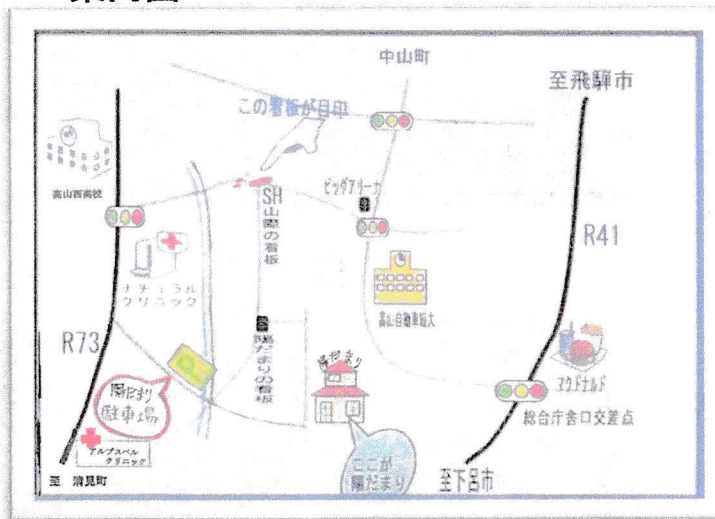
中山町

至飛騨市

この看板が目印

高山西高校

SH山陽の看板

ビッグアリーナ

R41

ナチュラルクリニック

高山自動車短大

R73

陽だまりの看板

陽だまり

陽だまり駐車場

マクドナルド

総合庁舎口交差点

アルプスベルクリニック

ここが陽だまり

至下呂市

至 清見町